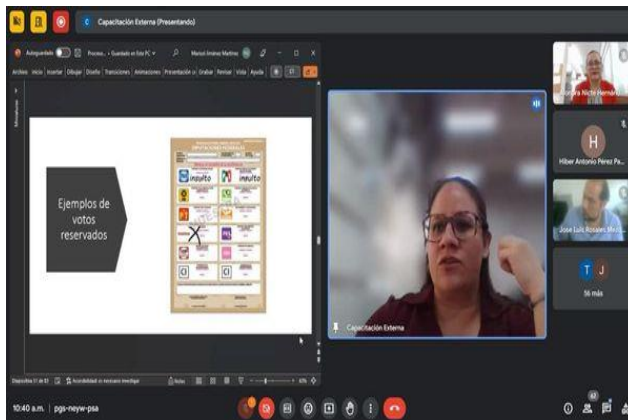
Capacitación Externa (Presentando)

Autoguardado
Proceso... • Guardado en Este PC
Marisol Jiménez Martínez

Archivo Inicio Insertar Dibujar Diseño Transiciones Animaciones Presentación co Grabar Revisar Vista Ayuda

Miniaturas

Ejemplos de votos reservados

insulto
insulto

Diapositiva 51 de 83
Accesibilidad: es necesario investigar
Notas
60%

Capacitación Externa

Mondra Nicte Hernán...

H
Hiber Antonio Pérez Pa...

Jose Luis Rosales Mez...

T J
56 más

10:40 a.m. | pgs-neyw-psa

62